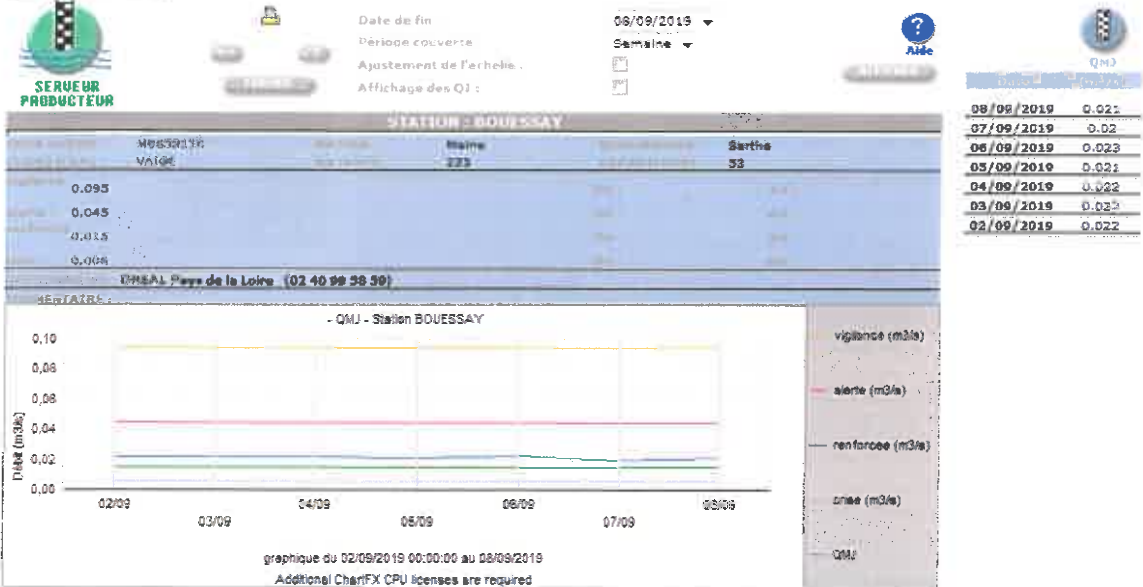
SERVEUR PRODUCTEUR

Date de fin 08/09/2019
Période couverte Semaine
Ajustement de l'échelle :
Affichage des QI :

Aide

QMJ

| | |
|---|---|
| 08/09/2019 | 0.021 |
| 07/09/2019 | 0.02 |
| 06/09/2019 | 0.023 |
| 05/09/2019 | 0.021 |
| 04/09/2019 | 0.022 |
| 03/09/2019 | 0.022 |
| 02/09/2019 | 0.022 |

STATION : BOUESSAY

M0653110 Maine Sarthe
VAIGE 223 53

0.095
0.045
0.015
0.006

DREAL Pays de la Loire (02 40 99 58 50)

- QMJ - Station BOUESSAY

0,10
0,08
0,06
0,04
0,02
0,00

Débit (m3/s)

02/09 03/09 04/09 05/09 06/09 07/09 08/09

vigilance (m3/s)
alerte (m3/s)
renforcee (m3/s)
crise (m3/s)
QMJ

graphique du 02/09/2019 00:00:00 au 08/09/2019
Additional ChartFX CPU licenses are required